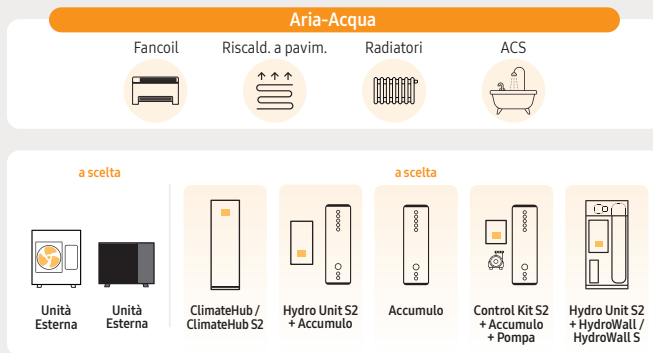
Aria-Acqua

Fancoil

Riscald. a pavim.

Radiatori

ACS

a scelta

a scelta

Unità Esterna

Unità Esterna

ClimateHub / ClimateHub S2

Hydro Unit S2 + Accumulo

Accumulo

Control Kit S2 + Accumulo + Pompa

Hydro Unit S2 + HydroWall / HydroWall S